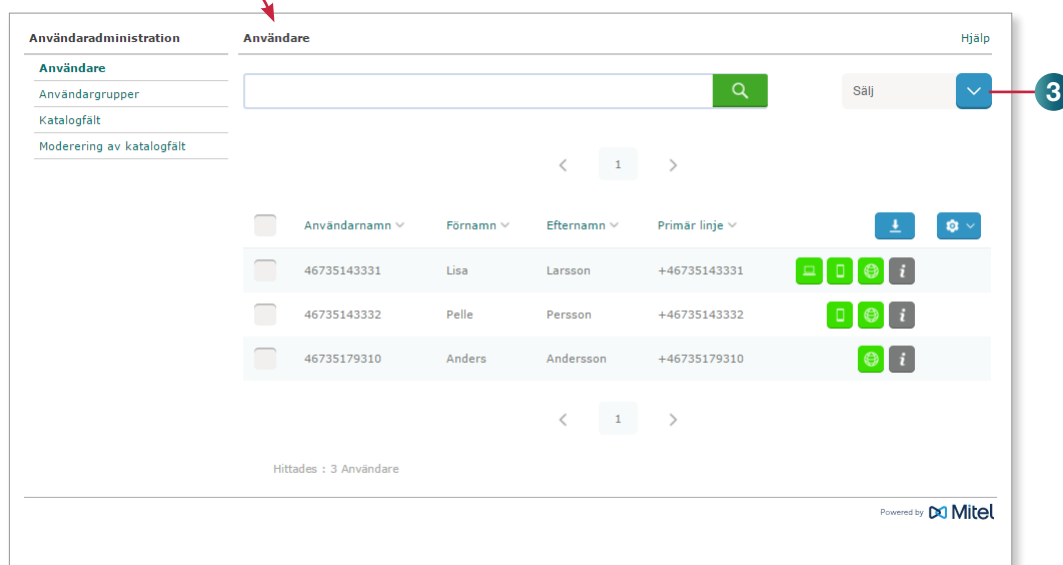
Användaradministration

Användare

Användargrupper

Katalogfält

Moderering av katalogfält

Användare

Hjälp

Sälj

3

1

| | Användarnamn | Förnamn | Efternamn | Primär linje |
|---|---|---|---|---|
| | 46735143331 | Lisa | Larsson | +46735143331 |
| | 46735143332 | Pelle | Persson | +46735143332 |
| | 46735179310 | Anders | Andersson | +46735179310 |

1

Hittades : 3 Användare

Powered by Mitel